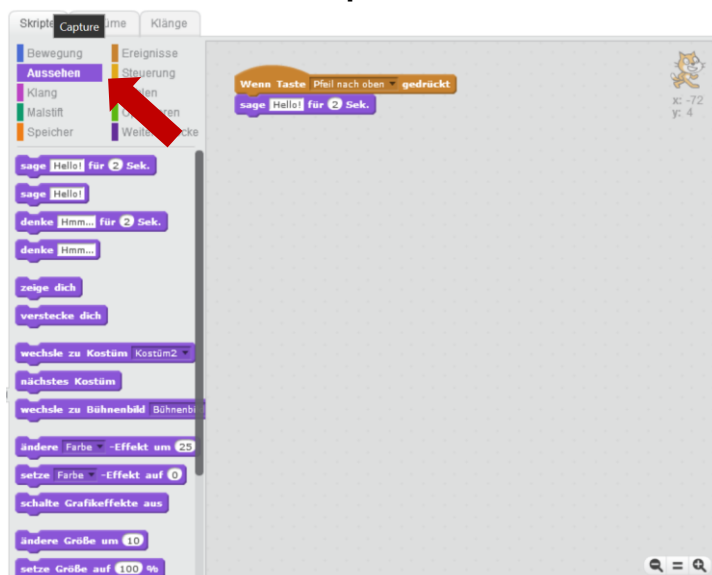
Skripte Capture ume Klänge

Bewegung
Aussehen
Klang
Malstift
Speicher

Ereignisse
Steuerung
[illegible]len
O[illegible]ren
Weite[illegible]cke

sage Hello! für 2 Sek.
sage Hello!
denke Hmm... für 2 Sek.
denke Hmm...
zeige dich
verstecke dich
wechsle zu Kostüm Kostüm2
nächstes Kostüm
wechsle zu Bühnenbild Bühnenbi
ändere Farbe -Effekt um 25
setze Farbe -Effekt auf 0
schalte Grafikeffekte aus
ändere Größe um 10
setze Größe auf 100 %

Wenn Taste Pfeil nach oben gedrückt
sage Hello! für 2 Sek.

x: -72
y: 4